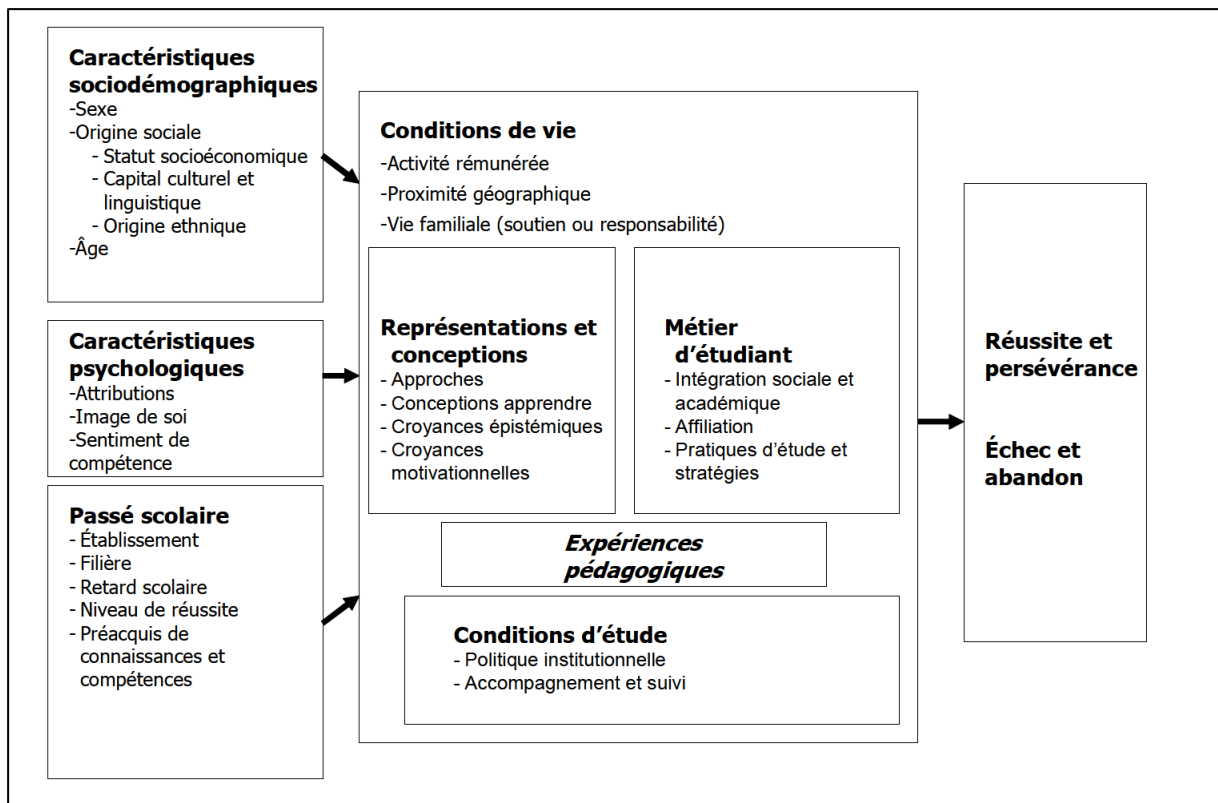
**Caractéristiques sociodémographiques**
-Sexe
-Origine sociale
- Statut socioéconomique
- Capital culturel et linguistique
- Origine ethnique
-Âge

**Caractéristiques psychologiques**
-Attributions
-Image de soi
-Sentiment de compétence

**Passé scolaire**
- Établissement
- Filière
- Retard scolaire
- Niveau de réussite
- Préacquis de connaissances et compétences

**Conditions de vie**
-Activité rémunérée
-Proximité géographique
-Vie familiale (soutien ou responsabilité)

**Représentations et conceptions**
- Approches
- Conceptions apprendre
- Croyances épistémiques
- Croyances motivationnelles

**Métier d'étudiant**
- Intégration sociale et académique
- Affiliation
- Pratiques d'étude et stratégies

***Expériences pédagogiques***

**Conditions d'étude**
- Politique institutionnelle
- Accompagnement et suivi

**Réussite et persévérance**

**Échec et abandon**